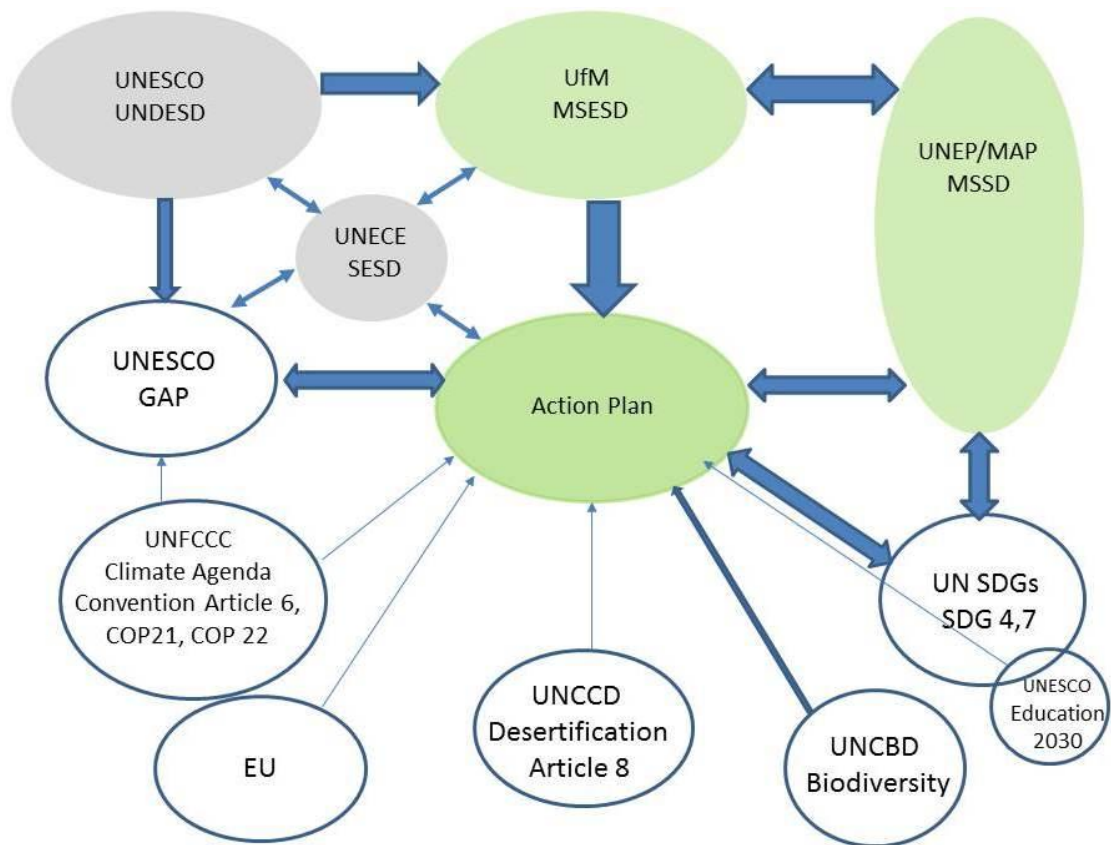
UNESCO
UNDESD

UfM
MSESD

UNEP/MAP
MSSD

UNECE
SESD

UNESCO
GAP

Action Plan

UNFCCC
Climate Agenda
Convention Article 6,
COP21, COP 22

UN SDGs
SDG 4,7

UNESCO
Education
2030

EU

UNCCD
Desertification
Article 8

UNCBD
Biodiversity